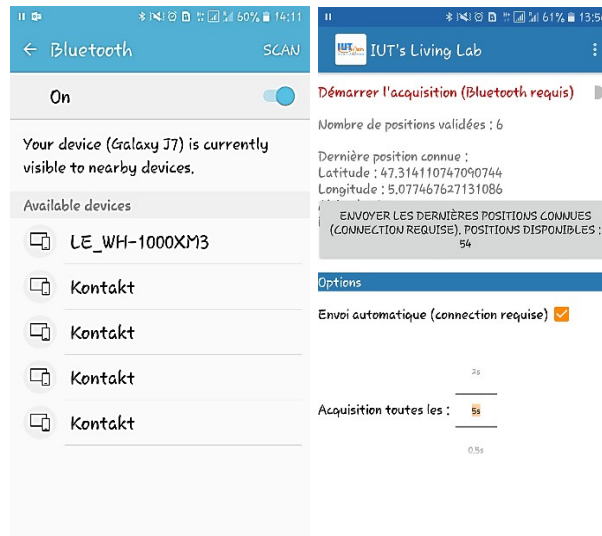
60% 14:11

← Bluetooth SCAN

On

Your device (Galaxy J7) is currently visible to nearby devices.

Available devices

LE_WH-1000XM3

Kontakt

Kontakt

Kontakt

Kontakt

61% 13:5

IUT's Living Lab

Démarrer l'acquisition (Bluetooth requis)

Nombre de positions validées : 6

Dernière position connue :
Latitude : 47.314110747090744
Longitude : 5.077467627131086

ENVOYER LES DERNIÈRES POSITIONS CONNUES (CONNECTION REQUISE), POSITIONS DISPONIBLES : 54

Options

Envoi automatique (connection requise)

2s

Acquisition toutes les : 5s

0.5s